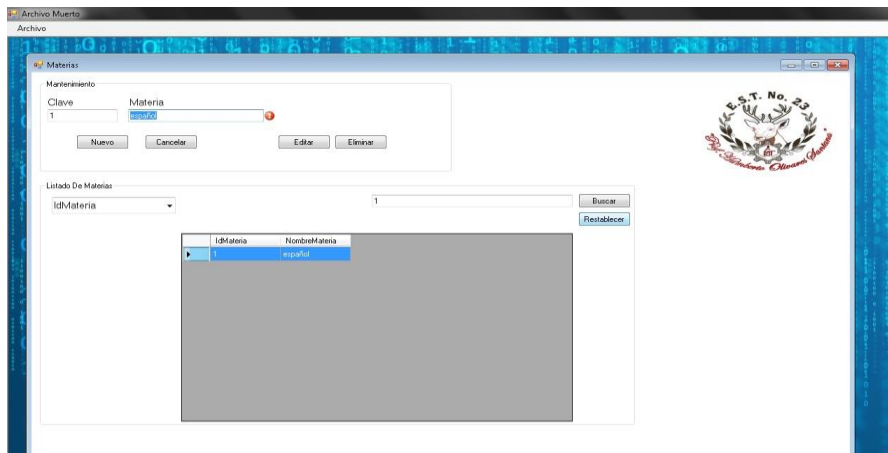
Archivo Muerto
Archivo

Materias

Mantenimiento
Clave
1
Materia
español
Nuevo
Cancelar
Editar
Eliminar

E.S.T. No. 23
Prof. Heriberto Olivares Santana

Listado De Materias
IdMateria
1
Buscar
Restablecer

| IdMateria | NombreMateria |
|---|---|
| 1 | español |